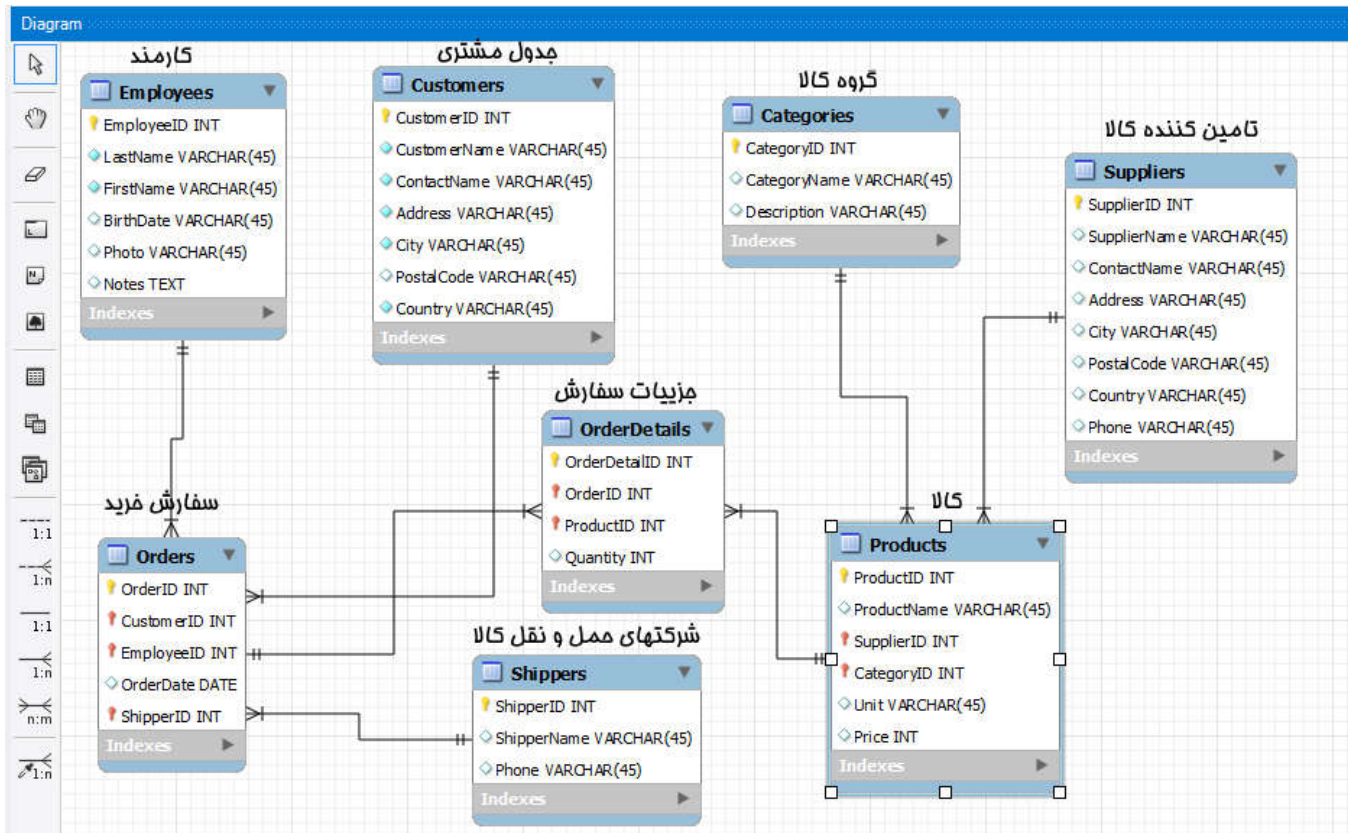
Diagram

کارمند
Employees
EmployeeID INT
LastName VARCHAR(45)
FirstName VARCHAR(45)
BirthDate VARCHAR(45)
Photo VARCHAR(45)
Notes TEXT
Indexes

جدول مشتری
Customers
CustomerID INT
CustomerName VARCHAR(45)
ContactName VARCHAR(45)
Address VARCHAR(45)
City VARCHAR(45)
PostalCode VARCHAR(45)
Country VARCHAR(45)
Indexes

گروه کالا
Categories
CategoryID INT
CategoryName VARCHAR(45)
Description VARCHAR(45)
Indexes

تامین کننده کالا
Suppliers
SupplierID INT
SupplierName VARCHAR(45)
ContactName VARCHAR(45)
Address VARCHAR(45)
City VARCHAR(45)
PostalCode VARCHAR(45)
Country VARCHAR(45)
Phone VARCHAR(45)
Indexes

جزییات سفارش
OrderDetails
OrderDetailID INT
OrderID INT
ProductID INT
Quantity INT
Indexes

سفارش خرید
Orders
OrderID INT
CustomerID INT
EmployeeID INT
OrderDate DATE
ShipperID INT
Indexes

کالا
Products
ProductID INT
ProductName VARCHAR(45)
SupplierID INT
CategoryID INT
Unit VARCHAR(45)
Price INT
Indexes

شرکتهای حمل و نقل کالا
Shippers
ShipperID INT
ShipperName VARCHAR(45)
Phone VARCHAR(45)
Indexes

1:1
1:n
1:1
1:n
n:m
1:n